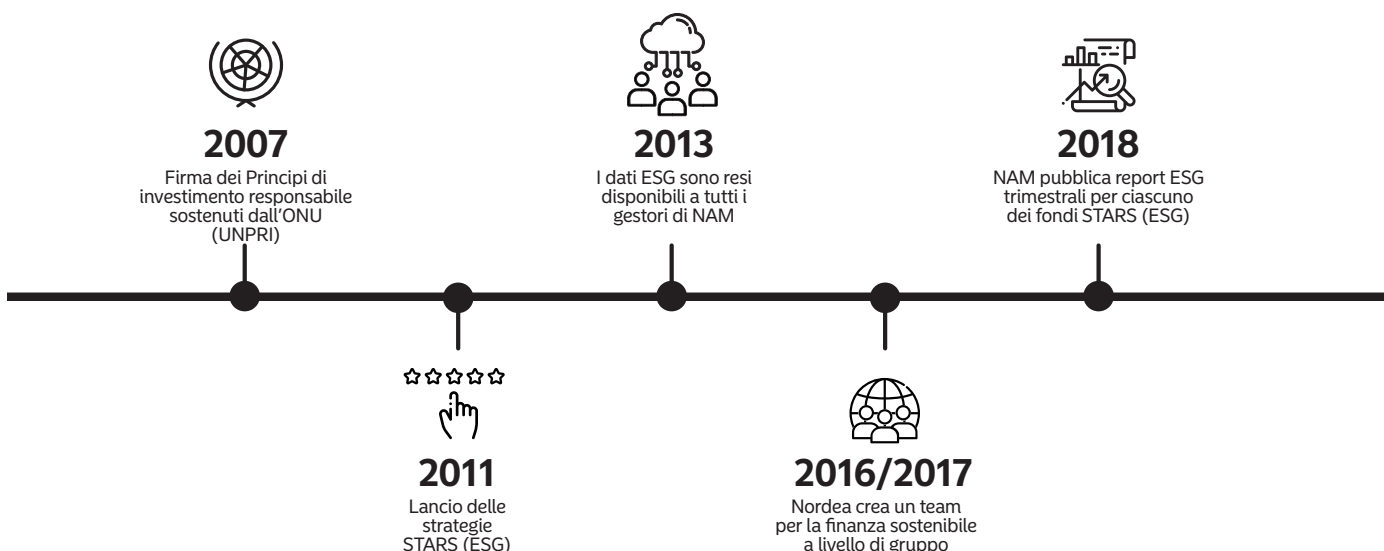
2007
Firma dei Principi di investimento responsabile sostenuti dall'ONU (UNPRI)

2011
Lancio delle strategie STARS (ESG)

2013
I dati ESG sono resi disponibili a tutti i gestori di NAM

2016/2017
Nordea crea un team per la finanza sostenibile a livello di gruppo

2018
NAM pubblica report ESG trimestrali per ciascuno dei fondi STARS (ESG)